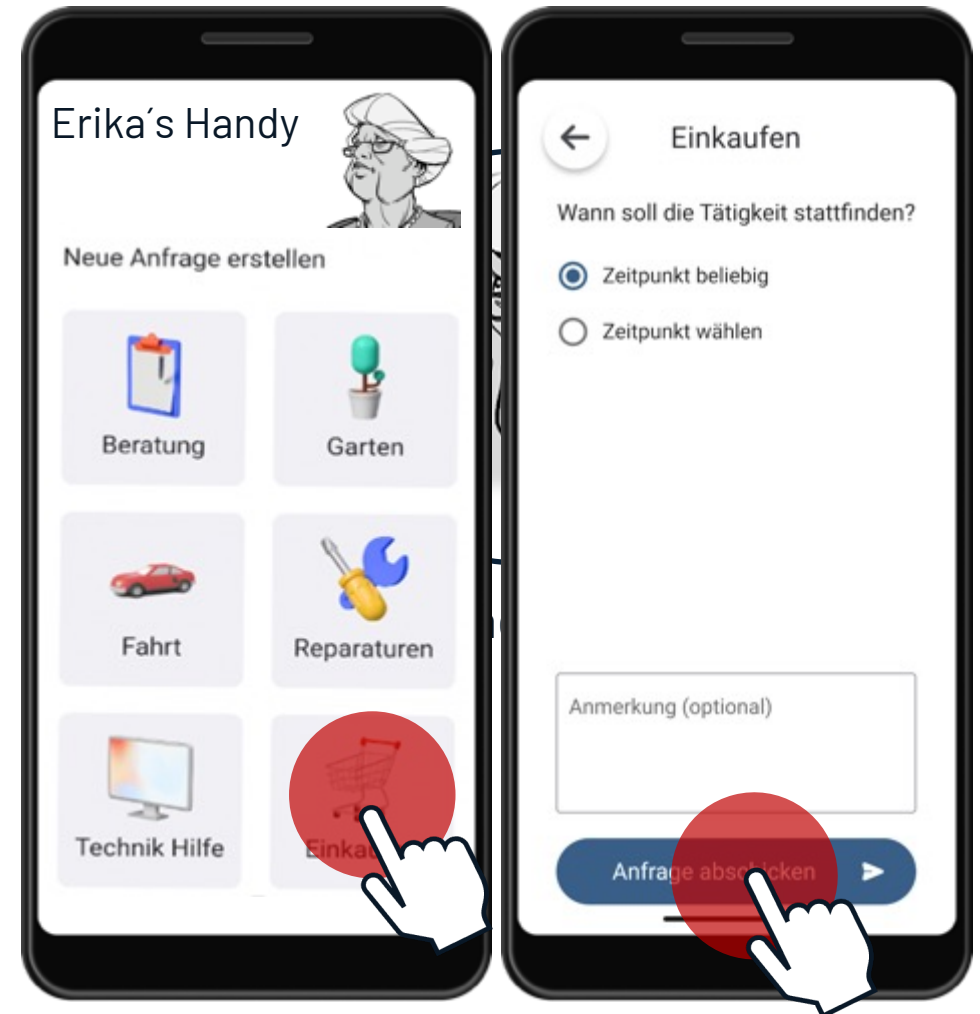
Erika´s Handy

Neue Anfrage erstellen

Beratung

Garten

Fahrt

Reparaturen

Technik Hilfe

Einkau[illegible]

Einkaufen

Wann soll die Tätigkeit stattfinden?

Zeitpunkt beliebig

Zeitpunkt wählen

Anmerkung (optional)

Anfrage abs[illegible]cken